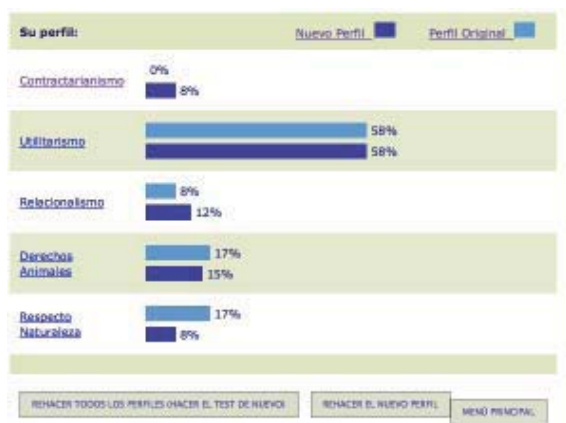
Su perfil:

Nuevo Perfil

Perfil Original

| | |
|---|---|
| Contractarianismo | 0% 8% |
| Utilitarismo | 58% 58% |
| Relacionalismo | 8% 12% |
| Derechos Animales | 17% 15% |
| Respecto Naturaleza | 17% 8% |

REHACER TODOS LOS PERFILES (HACER EL TEST DE NUEVO)

REHACER EL NUEVO PERFIL

MENÚ PRINCIPAL